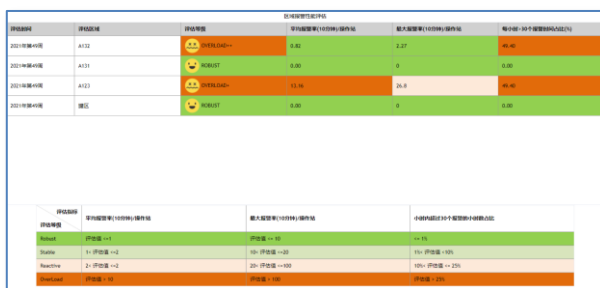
区域报警性能评估

| 评估时间 | 评估区域 | 评估等级 | 平均报警率(10分钟)/操作站 | 最大报警率(10分钟)/操作站 | 每小时>30个报警时间占比(%) |
|---|---|---|---|---|---|
| 2021年第49周 | A132 | OVERLOAD | 0.82 | 2.27 | 49.40 |
| 2021年第49周 | A131 | ROBUST | 0.00 | 0 | 0.00 |
| 2021年第49周 | A123 | OVERLOAD | 11.16 | 26.9 | 49.40 |
| 2021年第49周 | 接区 | ROBUST | 0.00 | 0 | 0.00 |

| 评估指标 / 评估等级 | 平均报警率(10分钟)/操作站 | 最大报警率(10分钟)/操作站 | 小时内超过30个报警的小时数占比 |
|---|---|---|---|
| Robust | 评估值 <=1 | 评估值 <= 10 | <= 1% |
| Stable | 1< 评估值 <=2 | 10< 评估值 <=20 | 1%< 评估值 <5% |
| Reactive | 2< 评估值 <=5 | 20< 评估值 <=100 | 5%< 评估值 <= 25% |
| OverLoad | 评估值 > 10 | 评估值 > 100 | 评估值 > 25% |